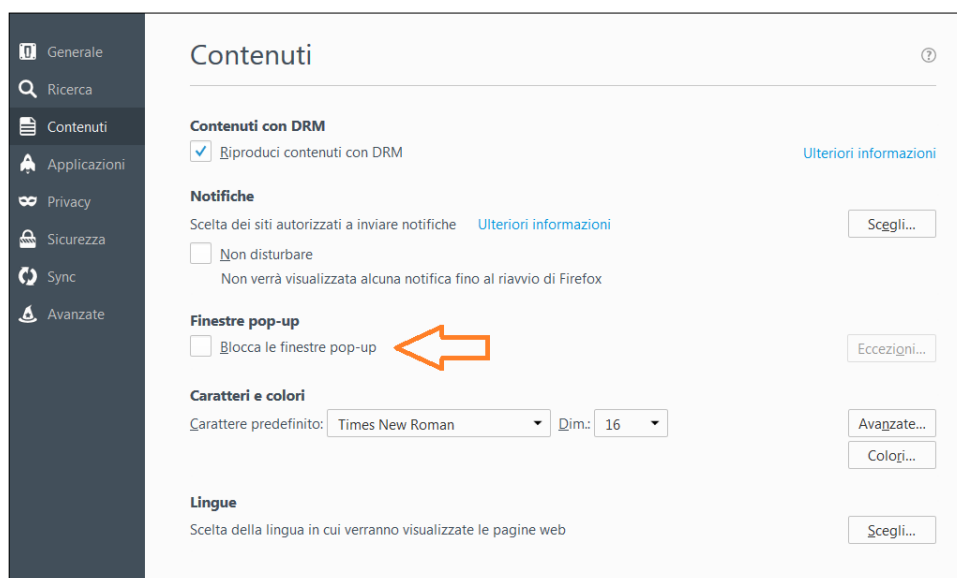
Generale
Ricerca
Contenuti
Applicazioni
Privacy
Sicurezza
Sync
Avanzate

Contenuti

?

Contenuti con DRM
Riproduci contenuti con DRM
Ulteriori informazioni

Notifiche
Scelta dei siti autorizzati a inviare notifiche
Ulteriori informazioni
Scegli...
Non disturbare
Non verrà visualizzata alcuna notifica fino al riavvio di Firefox

Finestre pop-up
Blocca le finestre pop-up
Eccezioni...

Caratteri e colori
Carattere predefinito: Times New Roman
Dim.: 16
Avanzate...
Colori...

Lingue
Scelta della lingua in cui verranno visualizzate le pagine web
Scegli...